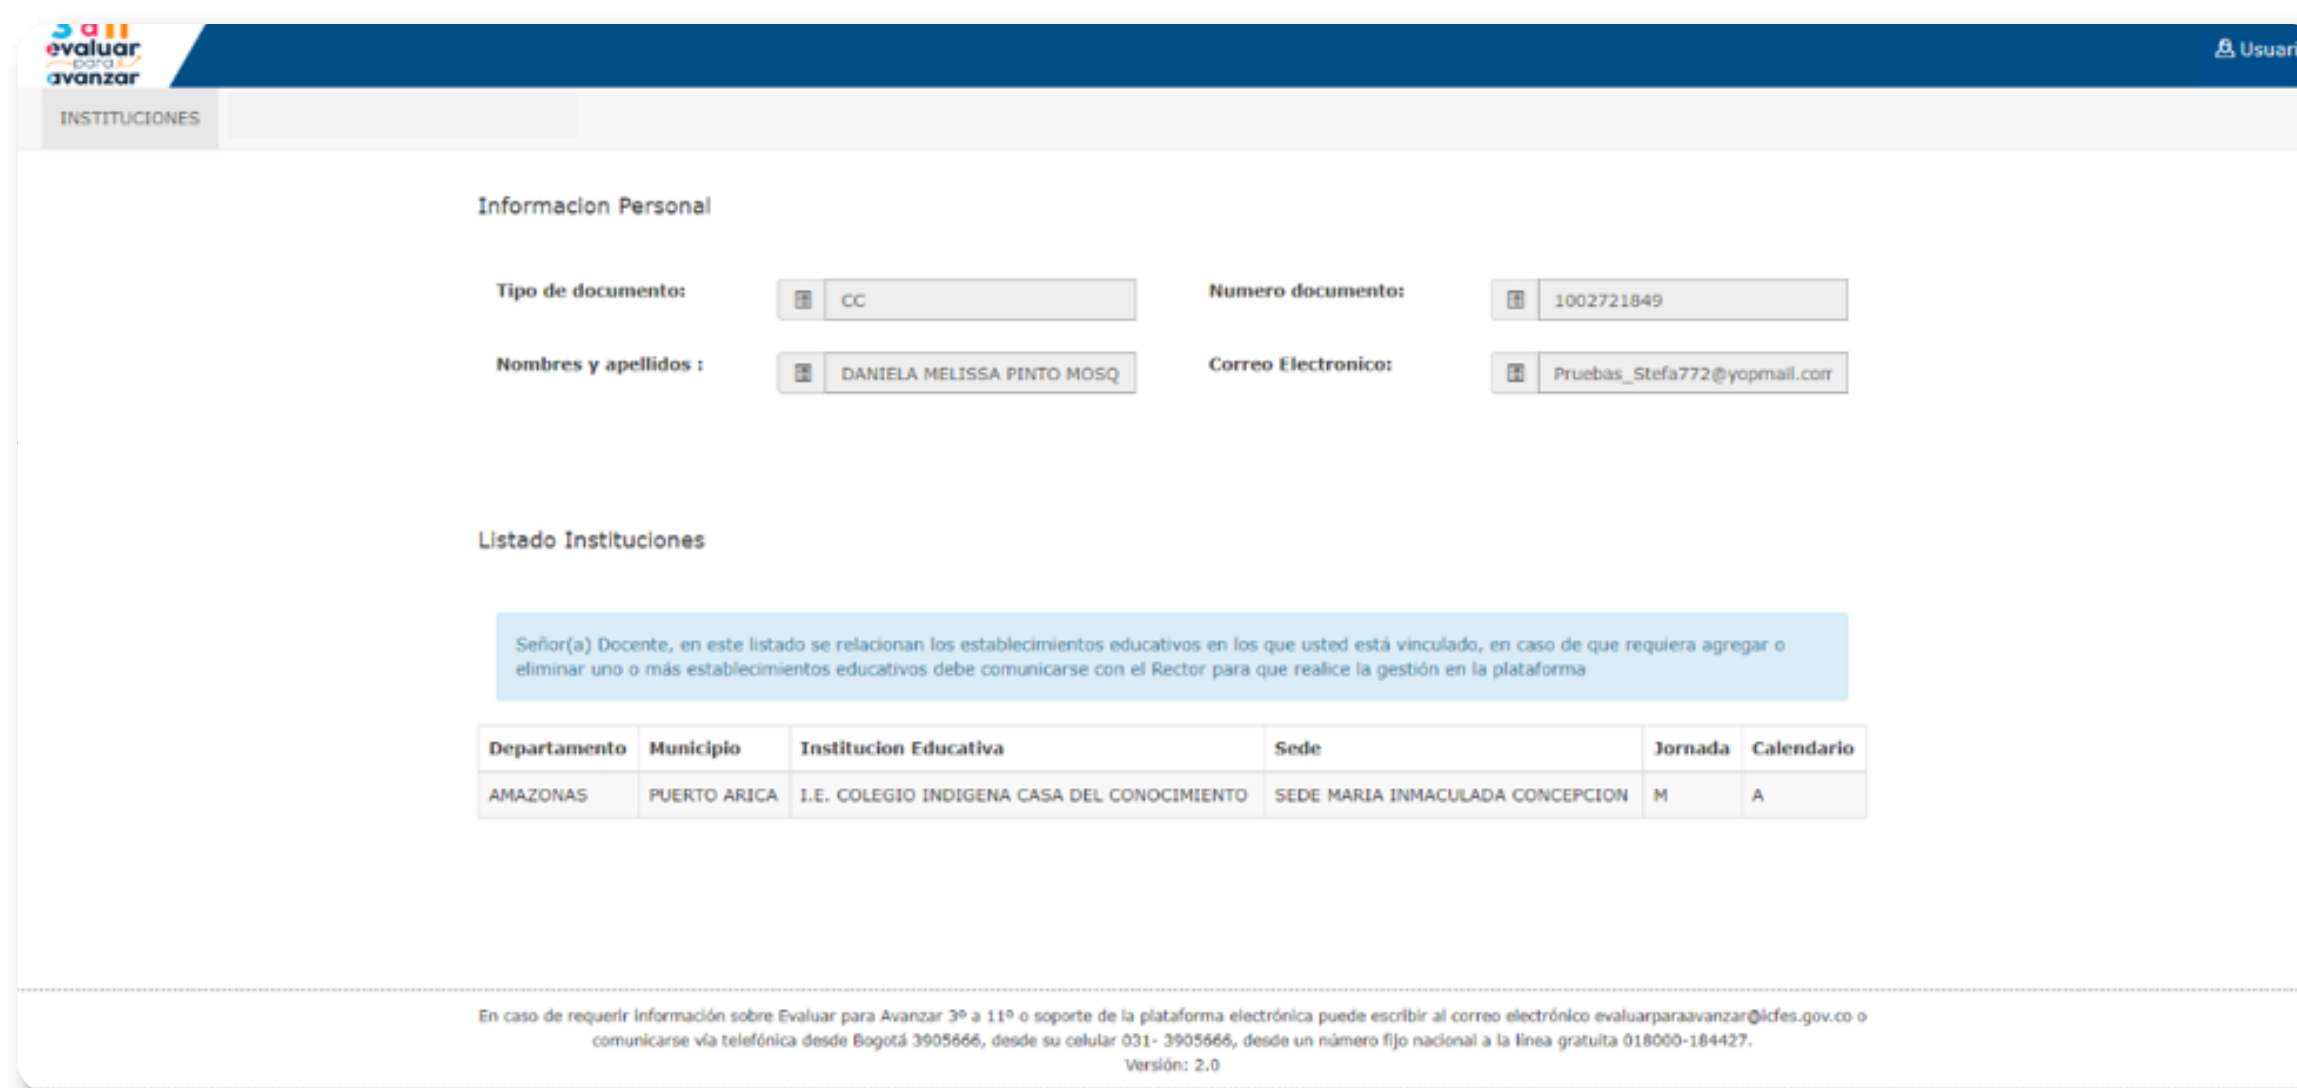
evaluar para avanzar

Usuari

INSTITUCIONES

Informacion Personal

Tipo de documento: CC

Numero documento: 1002721849

Nombres y apellidos : DANIELA MELISSA PINTO MOSQ

Correo Electronico: Pruebas_Stefa772@yopmail.com

Listado Instituciones

Señor(a) Docente, en este listado se relacionan los establecimientos educativos en los que usted está vinculado, en caso de que requiera agregar o eliminar uno o más establecimientos educativos debe comunicarse con el Rector para que realice la gestión en la plataforma

| Departamento | Municipio | Institucion Educativa | Sede | Jornada | Calendario |
|---|---|---|---|---|---|
| AMAZONAS | PUERTO ARICA | I.E. COLEGIO INDIGENA CASA DEL CONOCIMIENTO | SEDE MARIA INMACULADA CONCEPCION | M | A |

En caso de requerir información sobre Evaluar para Avanzar 3º a 11º o soporte de la plataforma electrónica puede escribir al correo electrónico evaluarparaavanzar@icfes.gov.co o comunicarse vía telefónica desde Bogotá 3905666, desde su celular 031- 3905666, desde un número fijo nacional a la línea gratuita 018000-184427.
Versión: 2.0